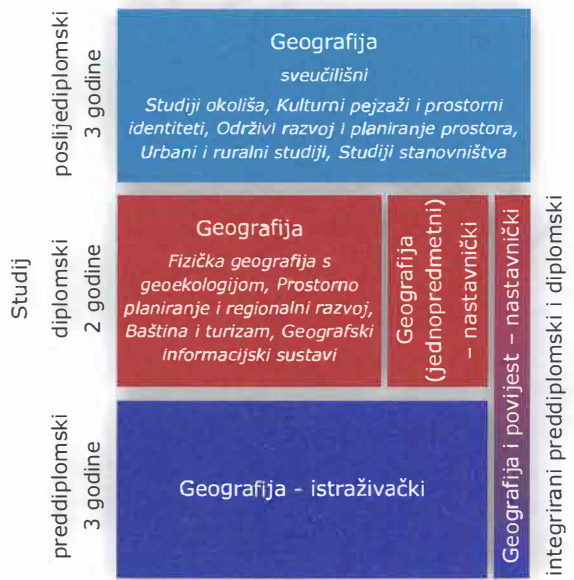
Studij

poslijediplomski
3 godine

Geografija
sveučilišni
Studiji okoliša, Kulturni pejzaži i prostorni identiteti, Održivi razvoj i planiranje prostora, Urbani i ruralni studiji, Studiji stanovništva

diplomski
2 godine

Geografija
Fizička geografija s geoekologijom, Prostorno planiranje i regionalni razvoj, Baština i turizam, Geografski informacijski sustavi

Geografija (jednopredmetni) – nastavnički

preddiplomski
3 godine

Geografija - istraživački

Geografija i povijest – nastavnički

integrirani preddiplomski i diplomski